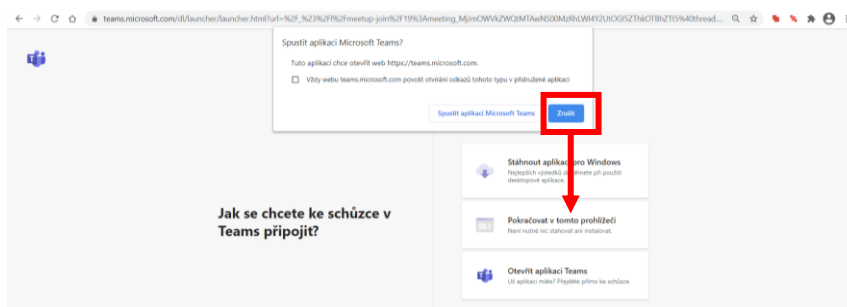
teams.microsoft.com/dl/launcher/launcher.html?url=%2F_%23%2Fl%2Fmeetup-join%2F19%3Ameeting_MjJmOWVkZWQtMTAwNS00MzRhLWI4Y2UtOGI5ZThkOTBhZTI5%40thread...

Spustit aplikaci Microsoft Teams?

Tuto aplikaci chce otevřít web https://teams.microsoft.com.

Vždy webu teams.microsoft.com povolit otvírání odkazů tohoto typu v přidružené aplikaci

Spustit aplikaci Microsoft Teams

Zrušit

Stáhnout aplikaci pro Windows
Nejlepších výsledků dosáhnete při použití desktopové aplikace.

Jak se chcete ke schůzce v Teams připojit?

Pokračovat v tomto prohlížeči
Není nutné nic stahovat ani instalovat.

Otevřít aplikaci Teams
Už aplikaci máte? Přejděte přímo ke schůzce.